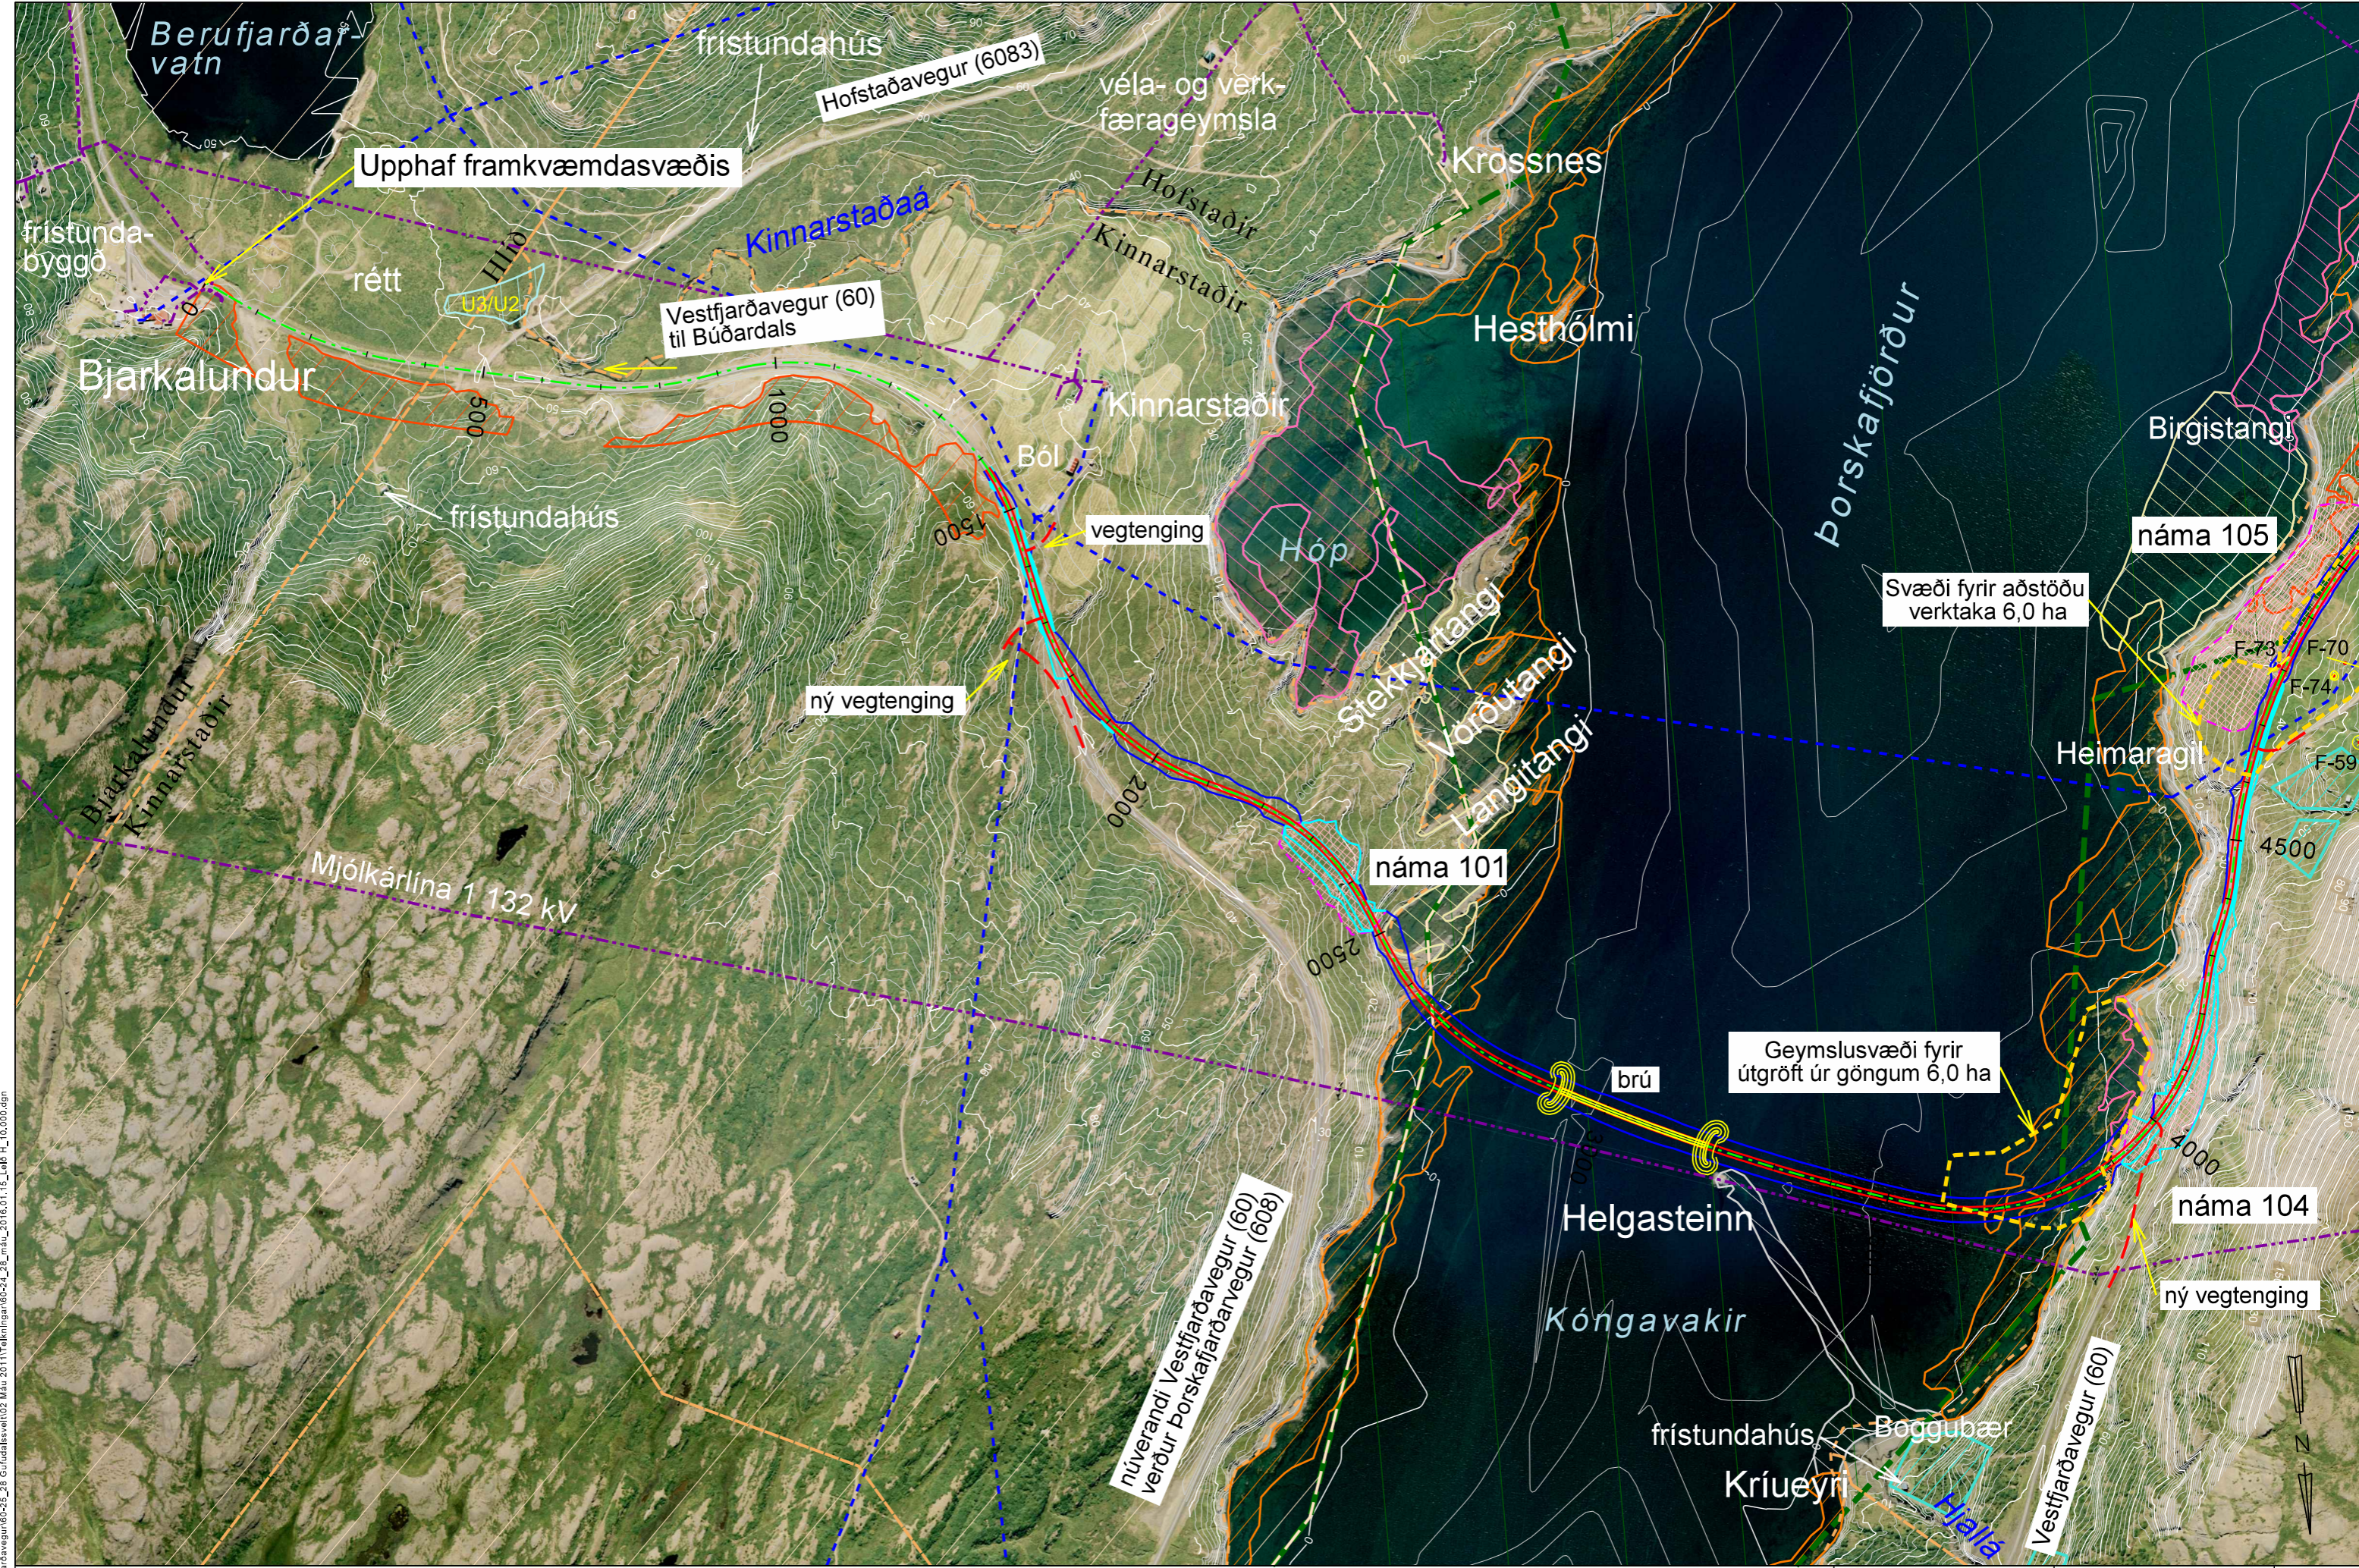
Berufjarðar-vatn

frístundahús

Hofstaðavegur (6083)

véla- og verk-færageymsla

Upphaf framkvæmdasvæðis

Krossnes

Hofstaðir

Kinnarstaðaá

Kinnarstaðir

frístunda-byggð

rétt

Hlíð

U3/U2

Vestfjarðavegur (60) til Búðardals

Hesthólmi

Bjarkalundur

500

1000

Kinnarstaðir

Þorskafjörður

Birgistangi

Ból

frístundahús

1500

vegtenging

Hóp

náma 105

Svæði fyrir aðstöðu verktaka 6,0 ha

Steinartangi

Varðutangi

F-73

F-70

F-74

ný vegtenging

Langitangi

Heimaragil

F-59

Bjarkalundur

Kinnarstaðir

2000

4500

náma 101

Mjólkárlína 1 132 kV

2500

Geymslusvæði fyrir útgröft úr göngum 6,0 ha

brú

4000

náma 104

Helgasteinn

ný vegtenging

núverandi Vestfjarðavegur (60) verður Þorskafjarðarvegur (608)

Kóngavakir

Vestfjarðavegur (60)

frístundahús

Böggubær

Kríueyri

Hjallá

N